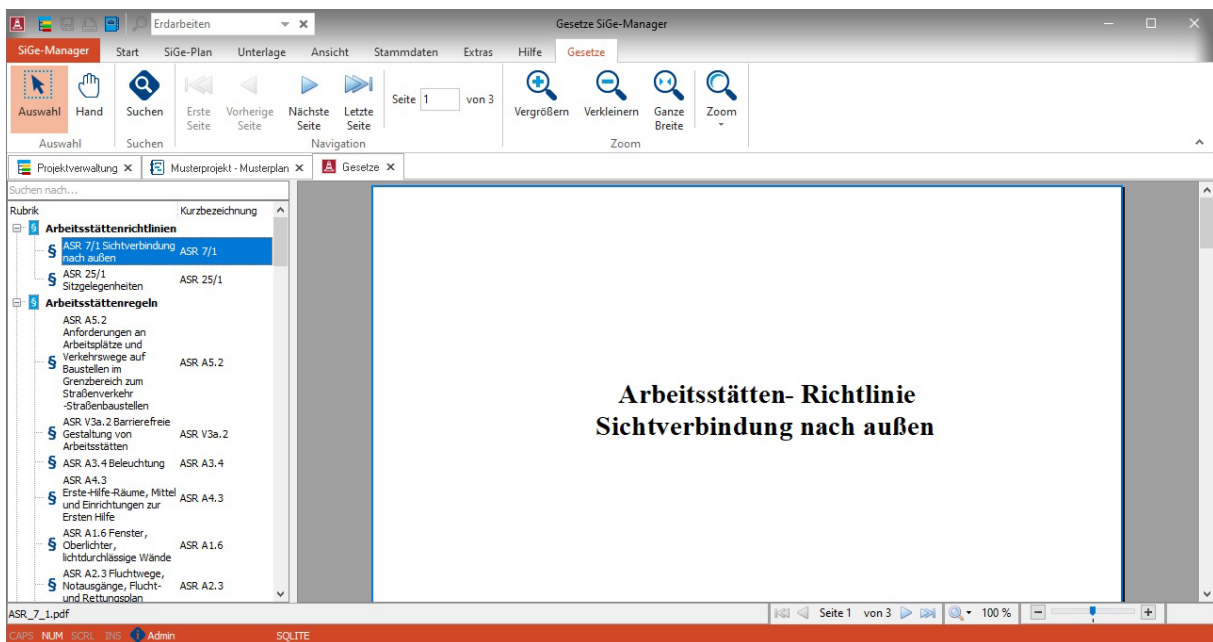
Erdarbeiten

Gesetze SiGe-Manager

SiGe-Manager Start SiGe-Plan Unterlage Ansicht Stammdaten Extras Hilfe Gesetze

Auswahl Hand Suchen Erste Seite Vorherige Seite Nächste Seite Letzte Seite Seite 1 von 3 Vergrößern Verkleinern Ganze Breite Zoom

Auswahl Suchen Navigation Zoom

Projektverwaltung × Musterprojekt - Musterplan × Gesetze ×

Suchen nach...

| Rubrik | Kurzbezeichnung |
|---|---|
| Arbeitsstättenrichtlinien | |
| ASR 7/1 Sichtverbindung nach außen | ASR 7/1 |
| ASR 25/1 Sitzgelegenheiten | ASR 25/1 |
| Arbeitsstättenregeln | |
| ASR A5.2 Anforderungen an Arbeitsplätze und Verkehrswege auf Baustellen im Grenzbereich zum Straßenverkehr -Straßenbaustellen | ASR A5.2 |
| ASR V3a.2 Barrierefreie Gestaltung von Arbeitsstätten | ASR V3a.2 |
| ASR A3.4 Beleuchtung | ASR A3.4 |
| ASR A4.3 Erste-Hilfe-Räume, Mittel und Einrichtungen zur Ersten Hilfe | ASR A4.3 |
| ASR A1.6 Fenster, Oberlichter, lichtdurchlässige Wände | ASR A1.6 |
| ASR A2.3 Fluchtwege, Notausgänge, Flucht- und Rettungsplan | ASR A2.3 |

Arbeitsstätten- Richtlinie
Sichtverbindung nach außen

ASR_7_1.pdf

Seite 1 von 3 100 %

CAPS NUM SCRL INS Admin SQLITE